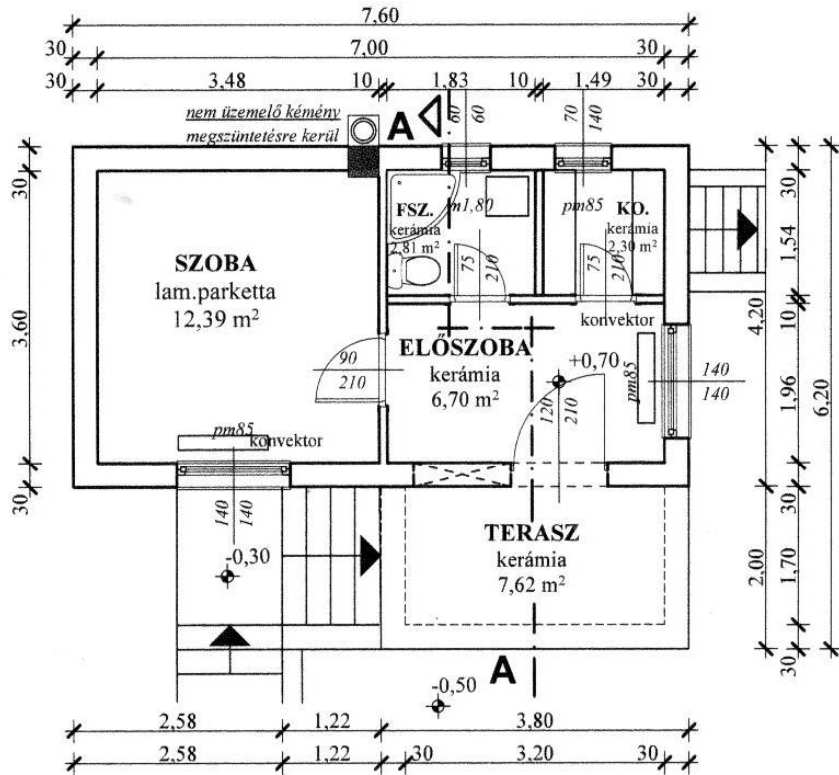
7,60
30
7,00
30
30
3,48
10
1,83
10
1,49
30
nem üzemelő kémény
megszüntetésre kerül
A
60
60
70
140
30
3,60
30
SZOBA
lam.parketta
12,39 m²
FSZ.
pm1,80
kerámia
2,81 m²
75
210
pm85
KO.
kerámia
2,30 m²
75
210
konvektor
90
210
ELŐSZOBA
kerámia
6,70 m²
+0,70
120
210
pm85
140
140
pm85
konvektor
140
140
-0,30
TERASZ
kerámia
7,62 m²
A
-0,50
30
1,54
10
1,96
30
1,70
30
4,20
2,00
6,20
2,58
1,22
3,80
2,58
1,22
30
3,20
30